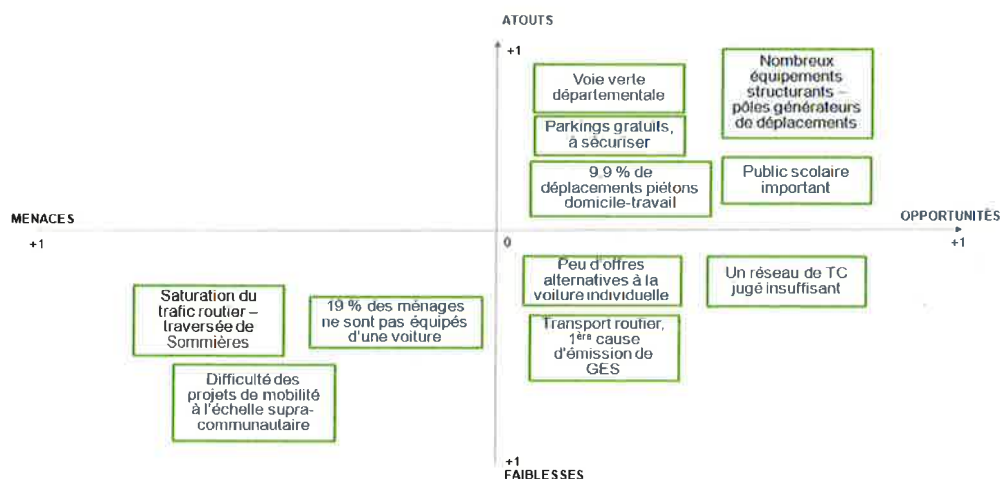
ATOUTS

+1

Voie verte départementale

Parkings gratuits, à sécuriser

9.9 % de déplacements piétons domicile-travail

Nombreux équipements structurants – pôles générateurs de déplacements

Public scolaire important

MENACES

+1

0

OPPORTUNITÉS

+1

Peu d'offres alternatives à la voiture individuelle

Un réseau de TC jugé insuffisant

Transport routier, 1$^{ère}$ cause d'émission de GES

Saturation du trafic routier – traversée de Sommières

19 % des ménages ne sont pas équipés d'une voiture

Difficulté des projets de mobilité à l'échelle supra-communautaire

+1

FAIBLESSES